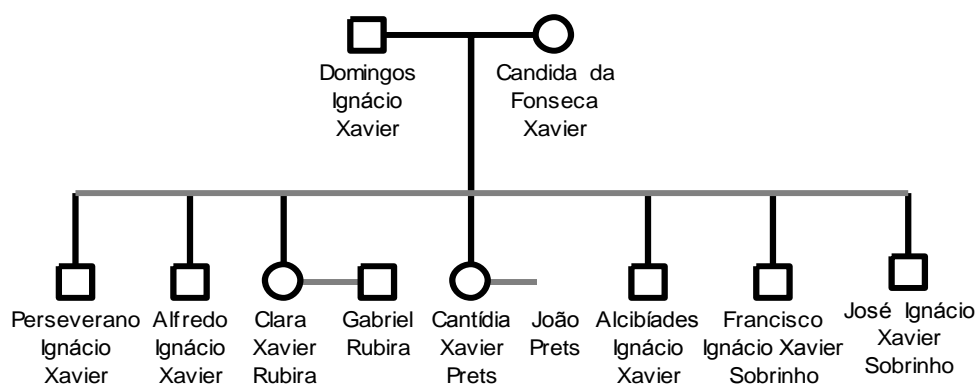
Domingos Ignácio Xavier

Candida da Fonseca Xavier

Perseverano Ignácio Xavier

Alfredo Ignácio Xavier

Clara Xavier Rubira

Gabriel Rubira

Cantídia Xavier Prets

João Prets

Alcibíades Ignácio Xavier

Francisco Ignácio Xavier Sobrinho

José Ignácio Xavier Sobrinho